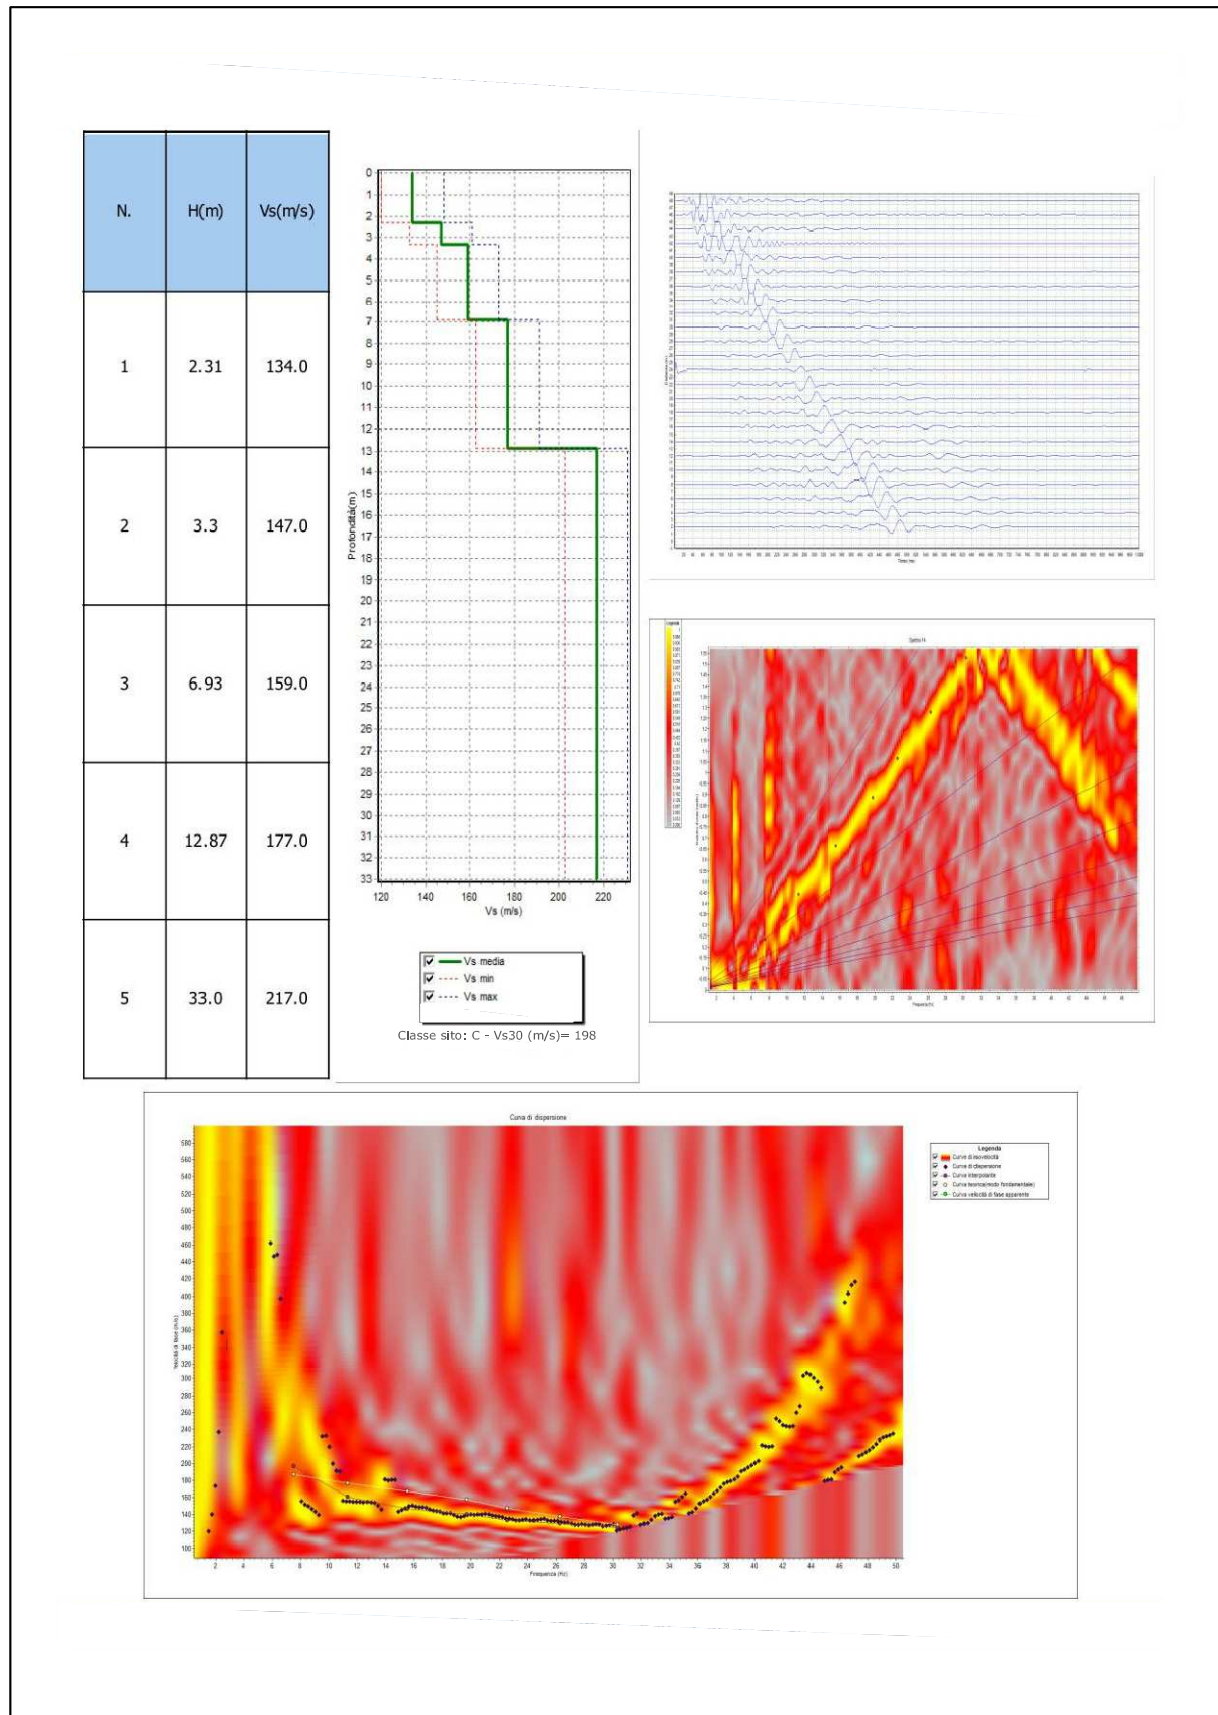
| N. | H(m) | Vs(m/s) |
|---|---|---|
| 1 | 2.31 | 134.0 |
| 2 | 3.3 | 147.0 |
| 3 | 6.93 | 159.0 |
| 4 | 12.87 | 177.0 |
| 5 | 33.0 | 217.0 |

0
1
2
3
4
5
6
7
8
9
10
11
12
13
14
15
16
17
18
19
20
21
22
23
24
25
26
27
28
29
30
31
32
33

Profondità(m)

120 140 160 180 200 220
Vs (m/s)

Vs media
Vs min
Vs max

Classe sito: C - Vs30 (m/s)= 198

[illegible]

Spettro f-k
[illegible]

Curva di dispersione

580
560
540
520
500
480
460
440
420
400
380
360
340
320
300
280
260
240
220
200
180
160
140
120
100

Velocità di fase (m/s)

2 4 6 8 10 12 14 16 18 20 22 24 26 28 30 32 34 36 38 40 42 44 46 48 50
Frequenza (Hz)

Legenda
Curve di iso-velocità
Curva di dispersione
Curva interpolante
Curva teorica(modo fondamentale)
Curva velocità di fase apparente